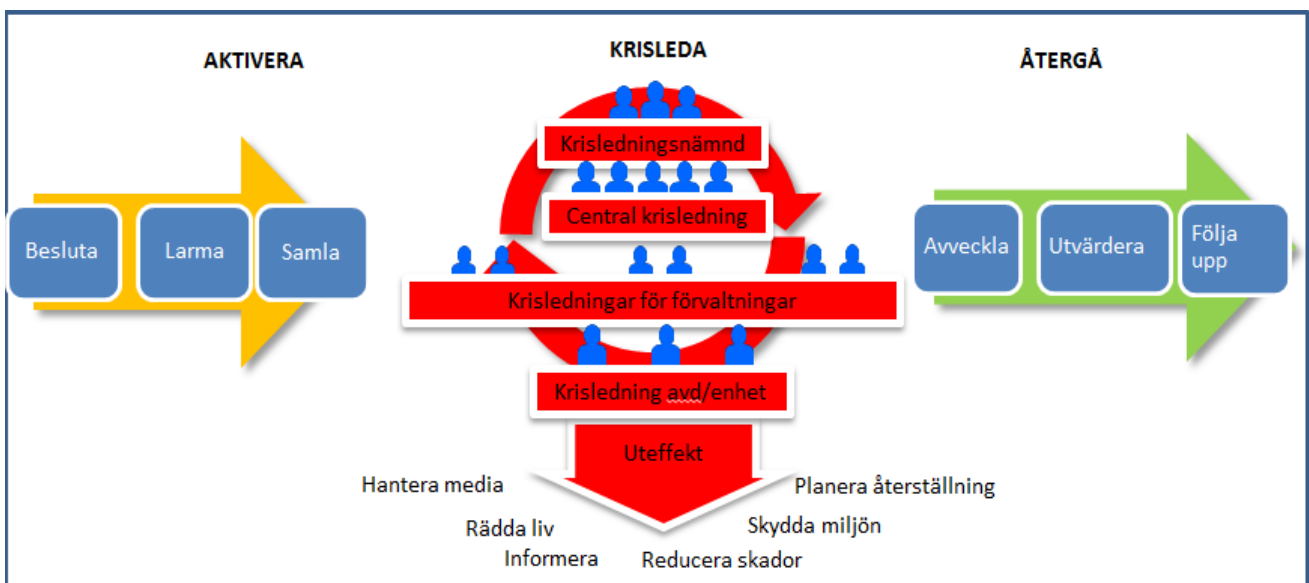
AKTIVERA

KRISLEDA

ÅTERGÅ

Besluta

Larma

Samla

Krisledningsnämnd

Central krisledning

Krisledningar för förvaltningar

Krisledning avd/enhet

Avveckla

Utvärdera

Följa upp

Uteffekt

Hantera media

Planera återställning

Rädda liv

Skydda miljön

Informera

Reducera skador